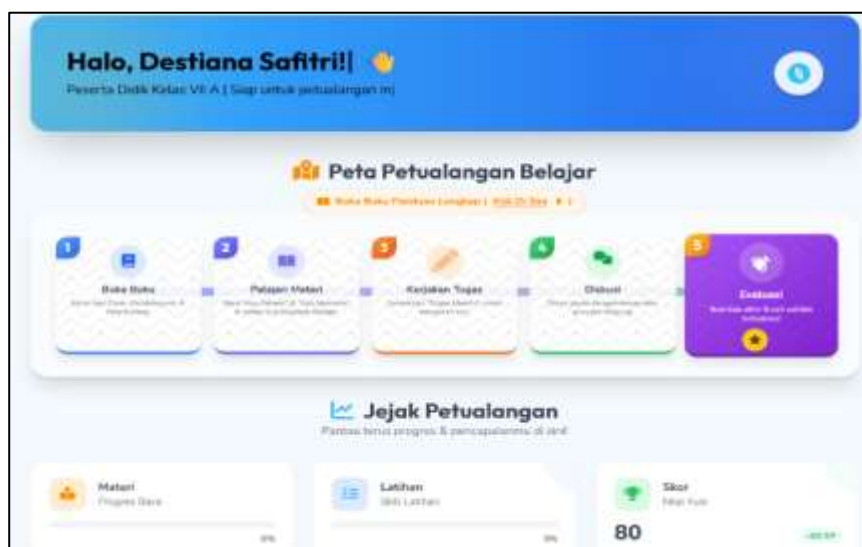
Halo, Destiana Safitri!| 👋

Peserta Didik Kelas VII A | Siap untuk petualangan ini

Peta Petualangan Belajar

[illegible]

1
Buka Buku
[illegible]

2
Pelajari Materi
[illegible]

3
Kerjakan Tugas
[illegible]

4
Diskusi
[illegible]

5
Evaluasi
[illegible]

Jejak Petualangan

Pantau terus progres & pencapaianmu di sini!

Materi
Progres Baca
0%

Latihan
Skill Latihan
0%

Skor
Nilai Kuis
80
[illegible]